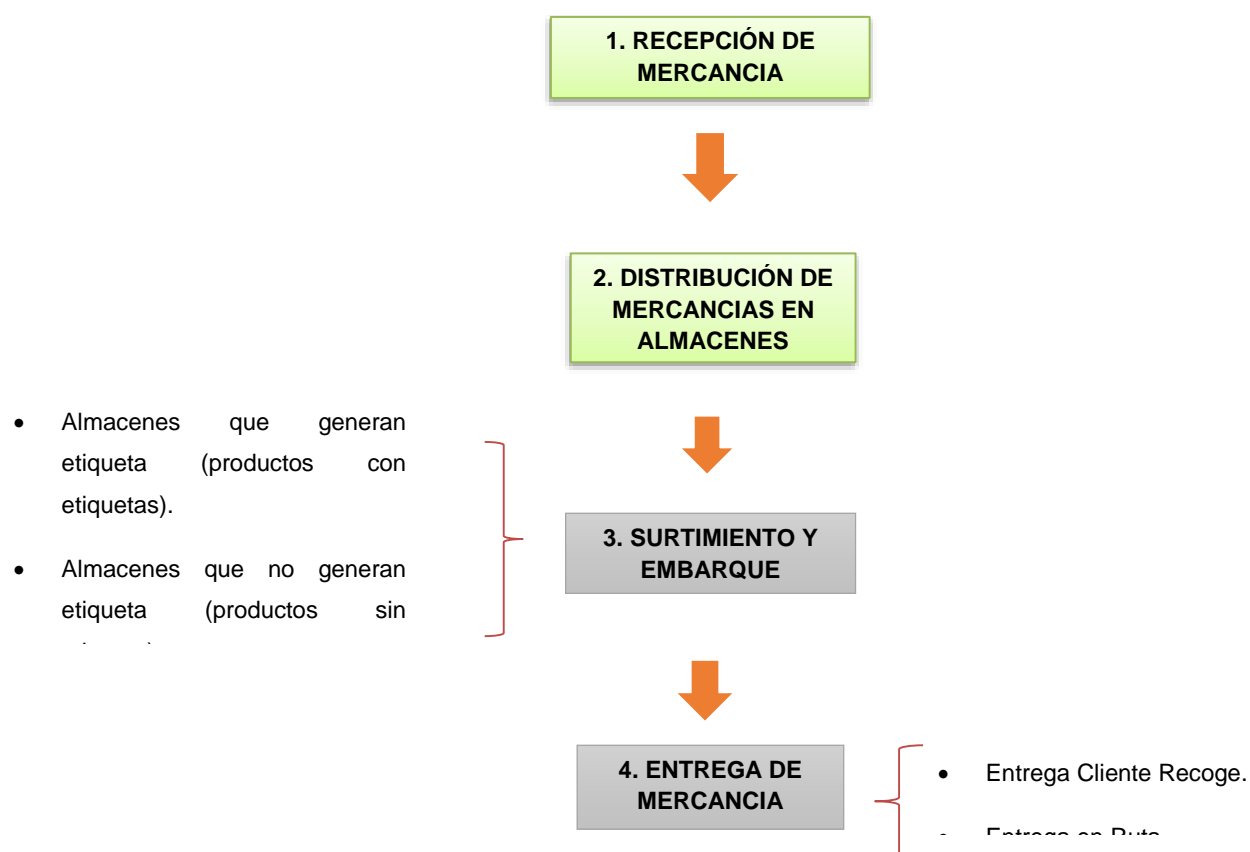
1. RECEPCIÓN DE MERCANCIA

2. DISTRIBUCIÓN DE MERCANCIAS EN ALMACENES

- Almacenes que generan etiqueta (productos con etiquetas).
- Almacenes que no generan etiqueta (productos sin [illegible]

3. SURTIMIENTO Y EMBARQUE

4. ENTREGA DE MERCANCIA

- Entrega Cliente Recoge.
- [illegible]